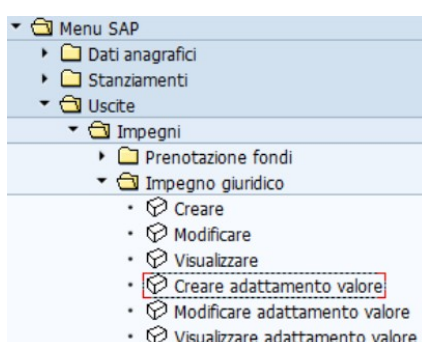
Menu SAP
Dati anagrafici
Stanziamenti
Uscite
Impegni
Prenotazione fondi
Impegno giuridico
Creare
Modificare
Visualizzare
Creare adattamento valore
Modificare adattamento valore
Visualizzare adattamento valore